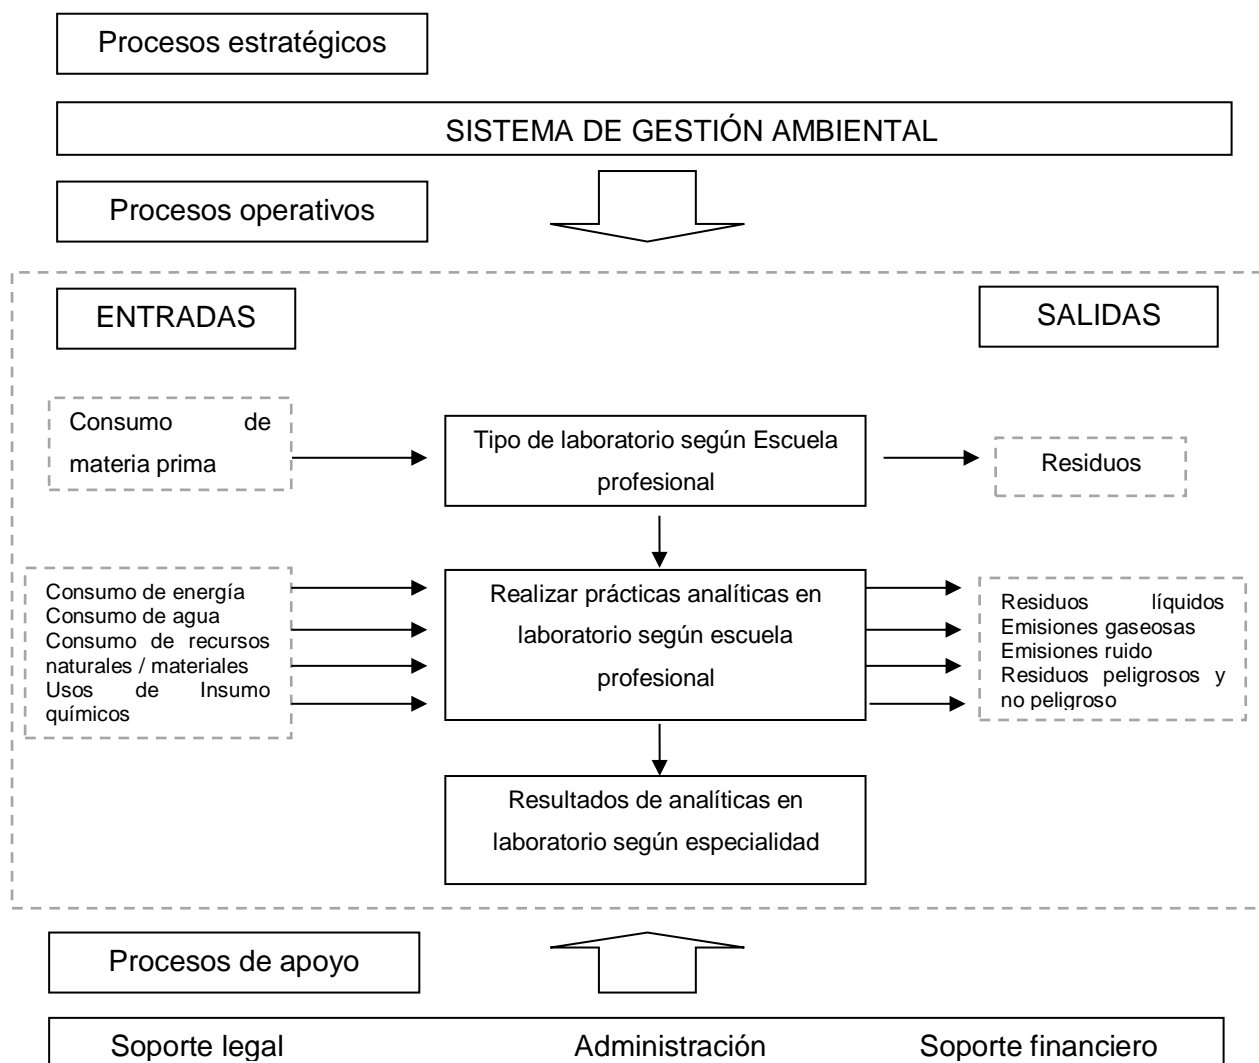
Procesos estratégicos

SISTEMA DE GESTIÓN AMBIENTAL

Procesos operativos

ENTRADAS

SALIDAS

Consumo de materia prima

Tipo de laboratorio según Escuela profesional

Residuos

Consumo de energía
Consumo de agua
Consumo de recursos naturales / materiales
Usos de Insumo químicos

Realizar prácticas analíticas en laboratorio según escuela profesional

Residuos líquidos
Emisiones gaseosas
Emisiones ruido
Residuos peligrosos y no peligroso

Resultados de analíticas en laboratorio según especialidad

Procesos de apoyo

Soporte legal

Administración

Soporte financiero